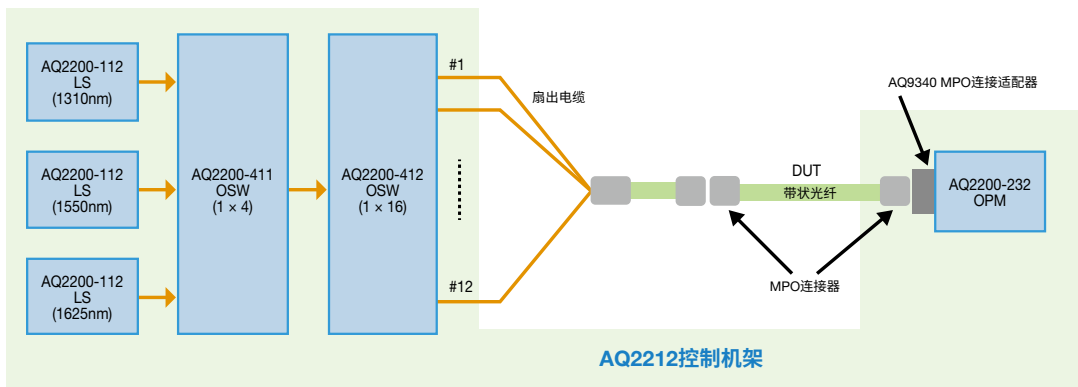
AQ2200-112
LS
(1310nm)

AQ2200-112
LS
(1550nm)

AQ2200-112
LS
(1625nm)

AQ2200-411
OSW
(1 × 4)

AQ2200-412
OSW
(1 × 16)

#1

#12

扇出电缆

DUT

带状光纤

AQ9340 MPO连接适配器

AQ2200-232
OPM

MPO连接器

AQ2212控制机架